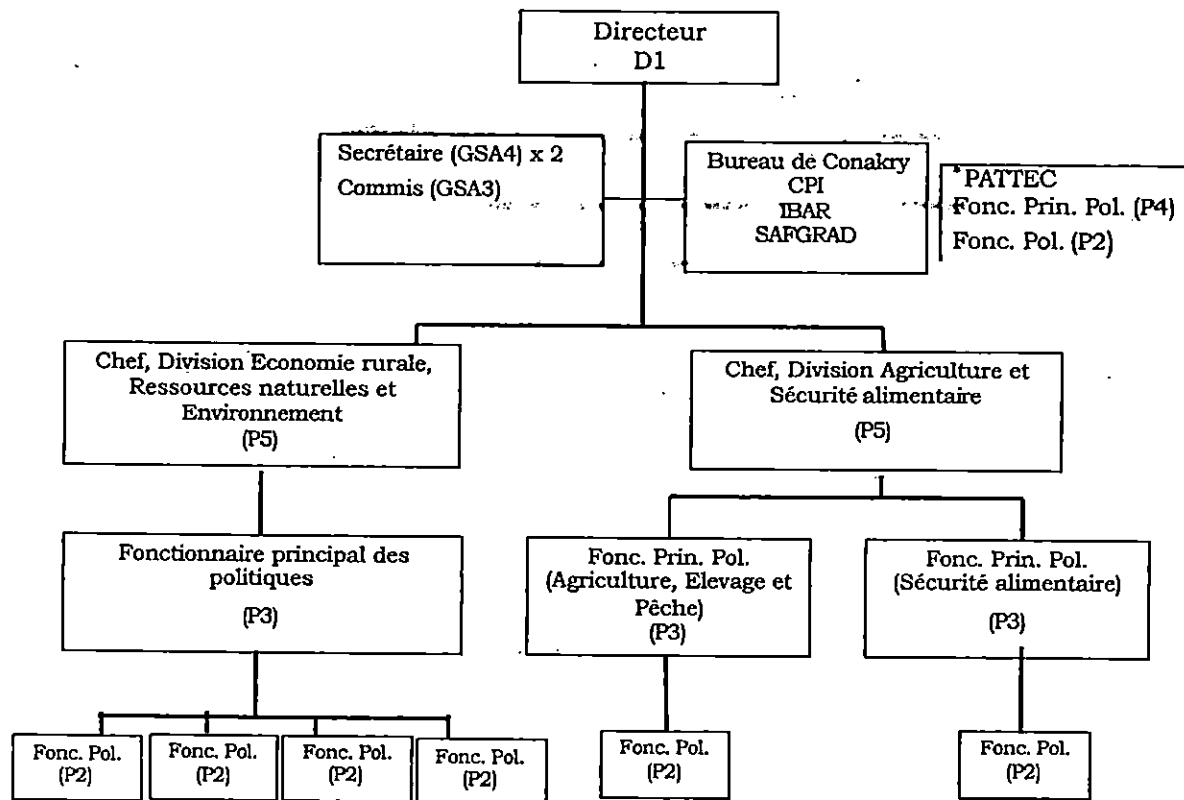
Directeur
D1

Secrétaire (GSA4) x 2
Commis (GSA3)

Bureau de Conakry
CPI
IBAR
SAFGRAD

PATTEC
Fonc. Prin. Pol. (P4)
Fonc. Pol. (P2)

Chef, Division Economie rurale, Ressources naturelles et Environnement
(P5)

Chef, Division Agriculture et Sécurité alimentaire
(P5)

Fonctionnaire principal des politiques
(P3)

Fonc. Prin. Pol. (Agriculture, Elevage et Pêche)
(P3)

Fonc. Prin. Pol. (Sécurité alimentaire)
(P3)

Fonc. Pol. (P2)

Fonc. Pol. (P2)

Fonc. Pol. (P2)

Fonc. Pol. (P2)

Fonc. Pol. (P2)

Fonc. Pol. (P2)